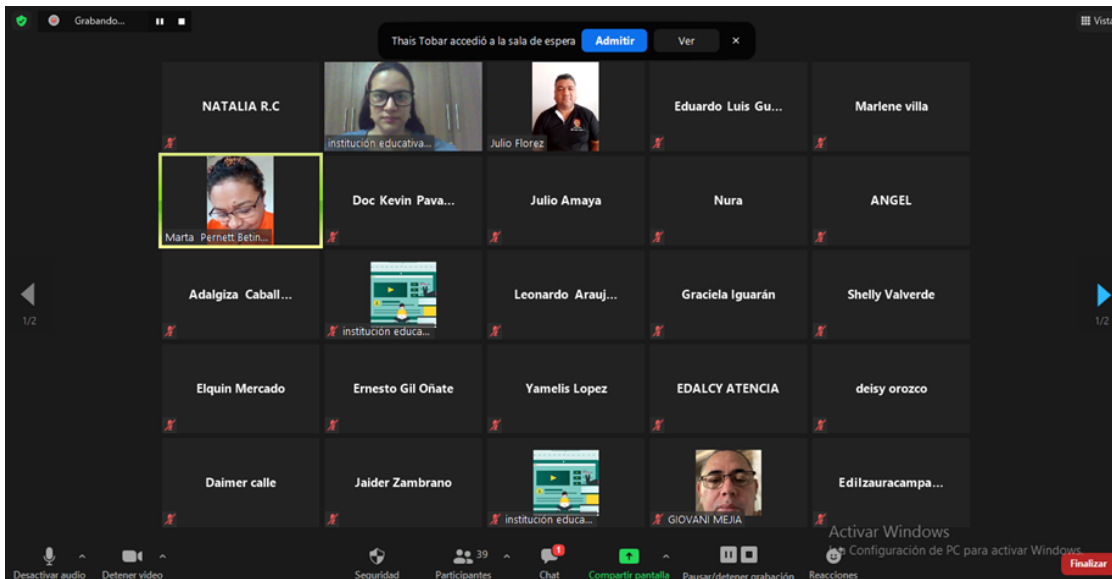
Grabando...

Vista

Thais Tobar accedió a la sala de espera Admitir Ver ×

NATALIA R.C

institución educativa...

Julio Florez

Eduardo Luis Gu...

Marlene villa

Marta Pernett Betin...

Doc Kevin Pava...

Julio Amaya

Nura

ANGEL

Adalgiza Caball...

institución educa...

Leonardo Arauj...

Graciela Iguarán

Shelly Valverde

Elquin Mercado

Ernesto Gil Oñate

Yamelis Lopez

EDALCY ATENCIA

deisy orozco

Daimer calle

Jaider Zambrano

institución educa...

GIOVANI MEJIA

Edilzauracampa...

1/2

1/2

Activar Windows
Ve a Configuración de PC para activar Windows.

Desactivar audio

Detener video

Seguridad

39 Participantes

1 Chat

Compartir pantalla

Pausar/detener grabación

Reacciones

Finalizar